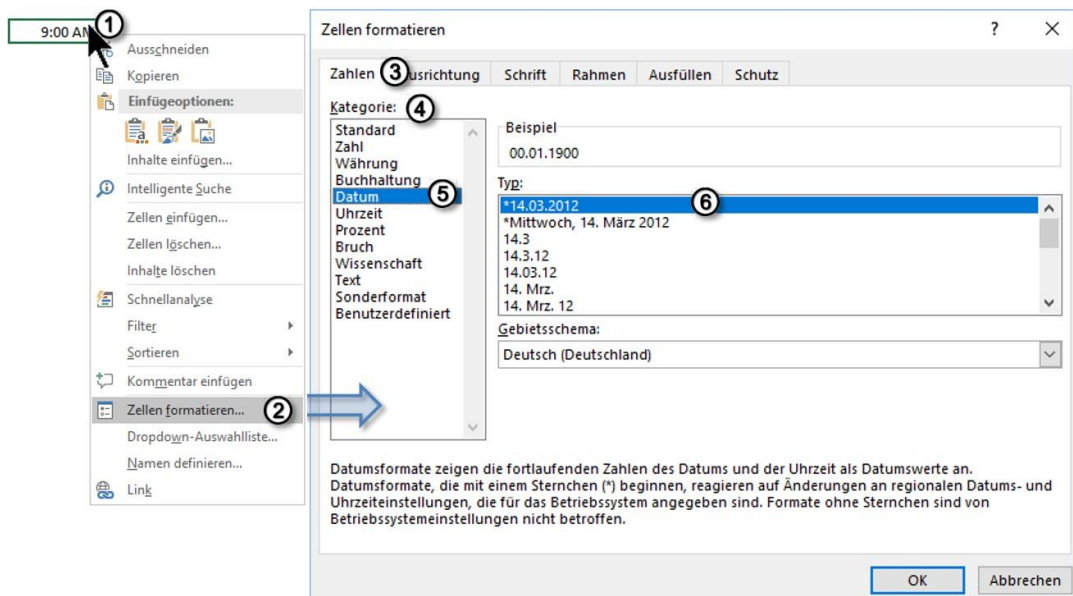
9:00 AM ①

Ausschneiden
Kopieren
Einfügeoptionen:
Inhalte einfügen...
Intelligente Suche
Zellen einfügen...
Zellen löschen...
Inhalte löschen
Schnellanalyse
Filter
Sortieren
Kommentar einfügen
Zellen formatieren... ②
Dropdown-Auswahlliste...
Namen definieren...
Link

Zellen formatieren
?
×
Zahlen ③ usrichtung
Schrift
Rahmen
Ausfüllen
Schutz

Kategorie: ④
Standard
Zahl
Währung
Buchhaltung
Datum ⑤
Uhrzeit
Prozent
Bruch
Wissenschaft
Text
Sonderformat
Benutzerdefiniert

Beispiel
00.01.1900

Typ:
*14.03.2012 ⑥
*Mittwoch, 14. März 2012
14.3
14.3.12
14.03.12
14. Mrz.
14. Mrz. 12

Gebietsschema:
Deutsch (Deutschland)

Datumsformate zeigen die fortlaufenden Zahlen des Datums und der Uhrzeit als Datumswerte an. Datumsformate, die mit einem Sternchen (*) beginnen, reagieren auf Änderungen an regionalen Datums- und Uhrzeiteinstellungen, die für das Betriebssystem angegeben sind. Formate ohne Sternchen sind von Betriebssystemeinstellungen nicht betroffen.

OK
Abbrechen